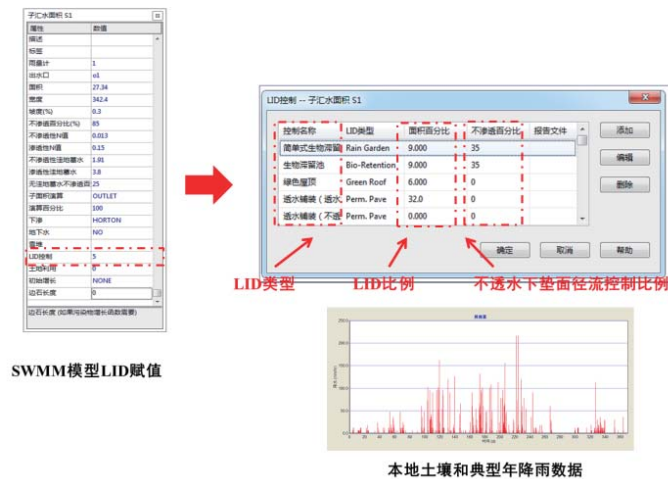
子汇水面积 S1

| 属性 | 数值 |
|---|---|
| 描述 | |
| 标签 | |
| 雨量计 | 1 |
| 出水口 | o1 |
| 面积 | 27.34 |
| 宽度 | 342.4 |
| 坡度(%) | 0.3 |
| 不渗透百分比(%) | 85 |
| 不渗透性N值 | 0.013 |
| 渗透性N值 | 0.15 |
| 不渗透性洼地蓄水 | 1.91 |
| 渗透性洼地蓄水 | 3.8 |
| 无洼地蓄水不渗透百 | 25 |
| 子面积演算 | OUTLET |
| 演算百分比 | 100 |
| 下渗 | HORTON |
| 地下水 | NO |
| 雪融 | |
| LID控制 | 5 |
| 土地利用 | 0 |
| 初始增长 | NONE |
| 边石长度 | 0 |

边石长度 (如果污染物增长函数需要)

SWMM模型LID赋值

LID控制 -- 子汇水面积 S1

| 控制名称 | LID类型 | 面积百分比 | 不渗透百分比 | 报告文件 |
|---|---|---|---|---|
| 简单式生物滞留 | Rain Garden | 9.000 | 35 | |
| 生物滞留池 | Bio-Retention | 9.000 | 35 | |
| 绿色屋顶 | Green Roof | 6.000 | 0 | |
| 透水铺装（透水 | Perm. Pave | 32.0 | 0 | |
| 透水铺装（不透 | Perm. Pave | 0.000 | 0 | |

添加
编辑
删除
确定
取消
帮助

LID类型
LID比例
不透水下垫面径流控制比例

降雨量

本地土壤和典型年降雨数据